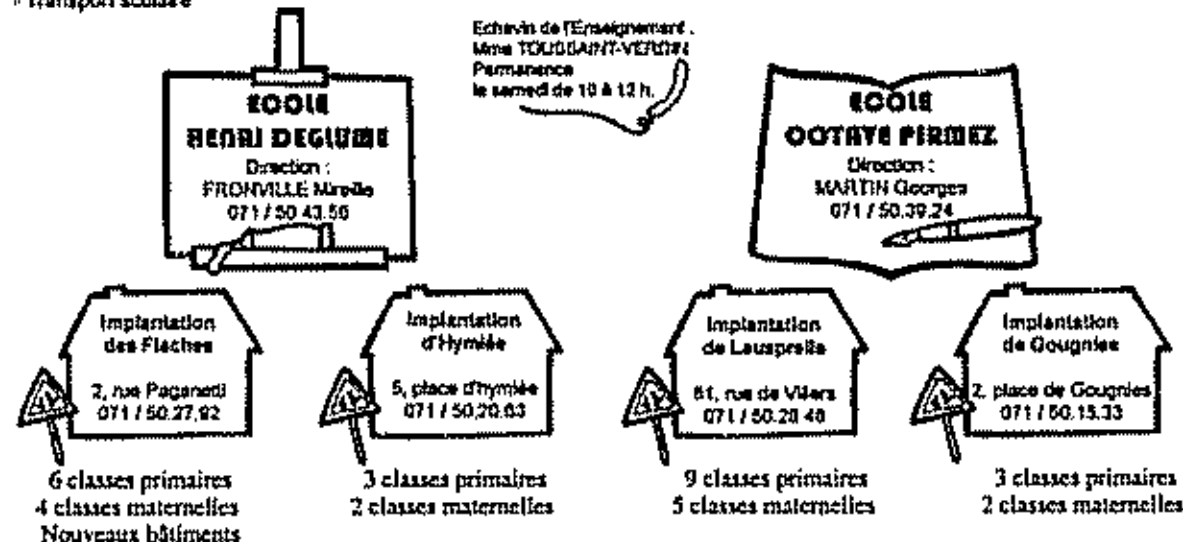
• Transport scolaire

ECOLE
HENRI DEGLUME
Direction :
FRONVILLE Mireille
071 / 50.43.50

Echevin de l'Enseignement :
Mme TOUSSAINT-VERDIN
Permanence
le samedi de 10 à 12 h.

ECOLE
OCTAVE PIRMEZ
Direction :
MARTIN Georges
071 / 50.39.24

Implantation des Flaches
2, rue Paganetti
071 / 50.27.92

6 classes primaires
4 classes maternelles
Nouveaux bâtiments

Implantation d'Hymiée
5, place d'Hymiée
071 / 50.20.63

3 classes primaires
2 classes maternelles

Implantation de Lausprelle
81, rue de Villers
071 / 50.20.48

9 classes primaires
5 classes maternelles

Implantation de Gougnies
2, place de Gougnies
071 / 50.15.33

3 classes primaires
2 classes maternelles